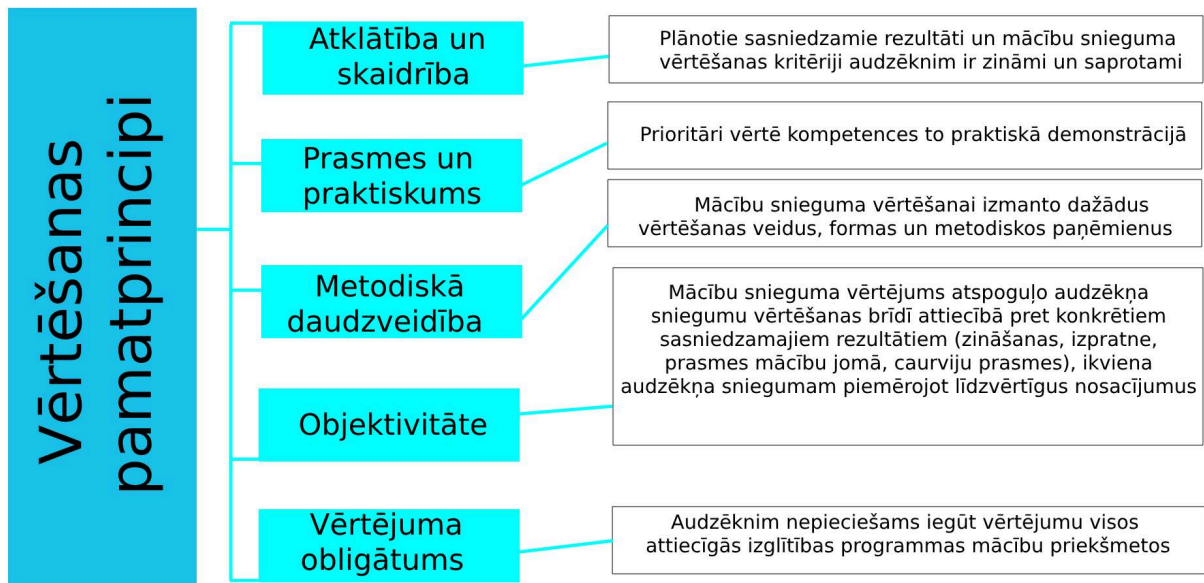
Vērtēšanas pamatprincipi

Atklātība un skaidrība

Plānotie sasniedzamie rezultāti un mācību snieguma vērtēšanas kritēriji audzēknim ir zināmi un saprotami

Prasmes un praktiskums

Prioritāri vērtē kompetences to praktiskā demonstrācijā

Metodiskā daudzveidība

Mācību snieguma vērtēšanai izmanto dažādus vērtēšanas veidus, formas un metodiskos paņēmienus

Objektivitāte

Mācību snieguma vērtējums atspoguļo audzēkņa sniegumu vērtēšanas brīdī attiecībā pret konkrētiem sasniedzamajiem rezultātiem (zināšanas, izpratne, prasmes mācību jomā, caurviju prasmes), ikviena audzēkņa sniegumam piemērojot līdzvērtīgus nosacījumus

Vērtējuma obligātums

Audzēknim nepieciešams iegūt vērtējumu visos attiecīgās izglītības programmas mācību priekšmetos